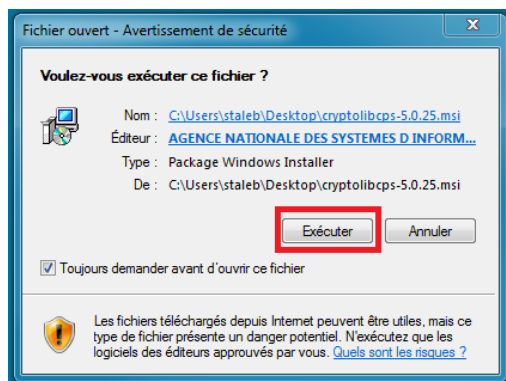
Fichier ouvert - Avertissement de sécurité

Voulez-vous exécuter ce fichier ?

Nom : C:\Users\staleb\Desktop\cryptolibcps-5.0.25.msi
Éditeur : AGENCE NATIONALE DES SYSTEMES D INFORM...
Type : Package Windows Installer
De : C:\Users\staleb\Desktop\cryptolibcps-5.0.25.msi

Exécuter
Annuler

Toujours demander avant d'ouvrir ce fichier

Les fichiers téléchargés depuis Internet peuvent être utiles, mais ce type de fichier présente un danger potentiel. N'exécutez que les logiciels des éditeurs approuvés par vous. Quels sont les risques ?